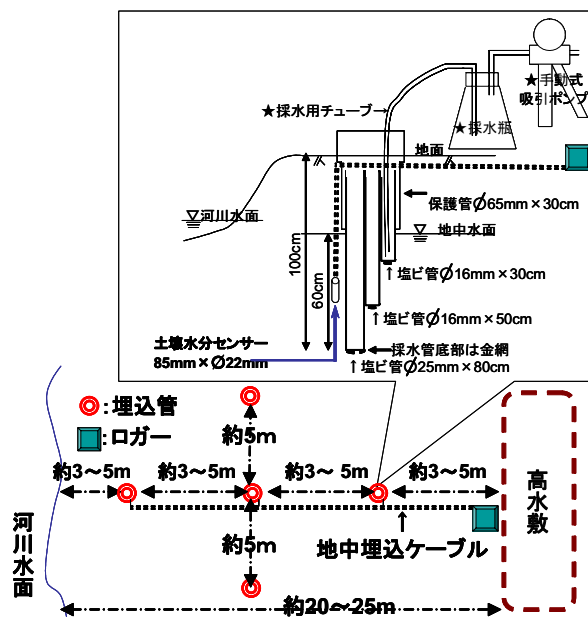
★手動式 吸引ポンプ

★採水用チューブ

★採水瓶

地面

河川水面

保護管$\varnothing$65mm×30cm

地中水面

100cm

60cm

↑塩ビ管$\varnothing$16mm×30cm

↑塩ビ管$\varnothing$16mm×50cm

土壌水分センサー 85mm×$\varnothing$22mm

採水管底部は金網

↑塩ビ管$\varnothing$25mm×80cm

:埋込管

:ロガー

約5m

約3～5m

約3～5m

約3～ 5m

約3～5m

高水敷

河川水面

約5m

地中埋込ケーブル

約20～25m